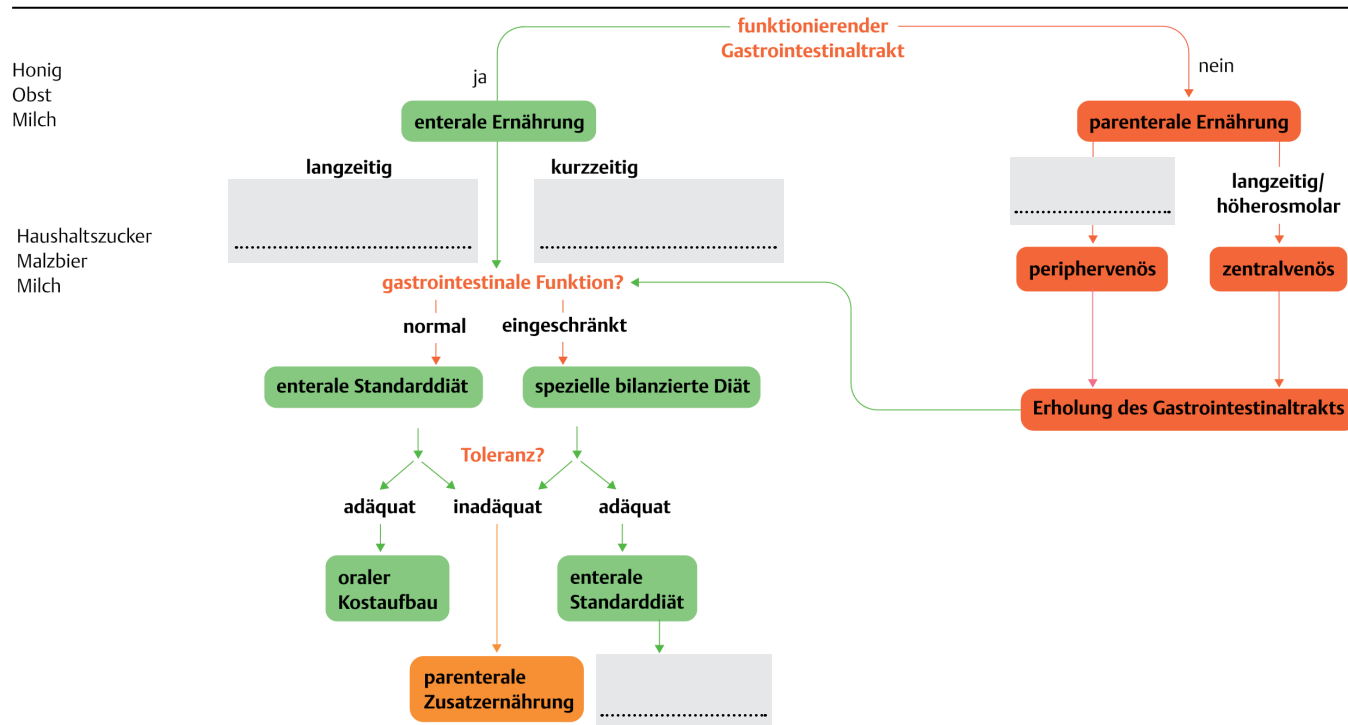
Honig
Obst
Milch

Haushaltszucker
Malzbier
Milch

funktionierender Gastrointestinaltrakt

ja

nein

enterale Ernährung

parenterale Ernährung

langzeitig

kurzzeitig

..............................

..............................

..............................

langzeitig/ höherosmolar

gastrointestinale Funktion?

periphervenös

zentralvenös

normal

eingeschränkt

enterale Standarddiät

spezielle bilanzierte Diät

Erholung des Gastrointestinaltrakts

Toleranz?

adäquat

inadäquat

adäquat

oraler Kostaufbau

enterale Standarddiät

parenterale Zusatzernährung

..............................